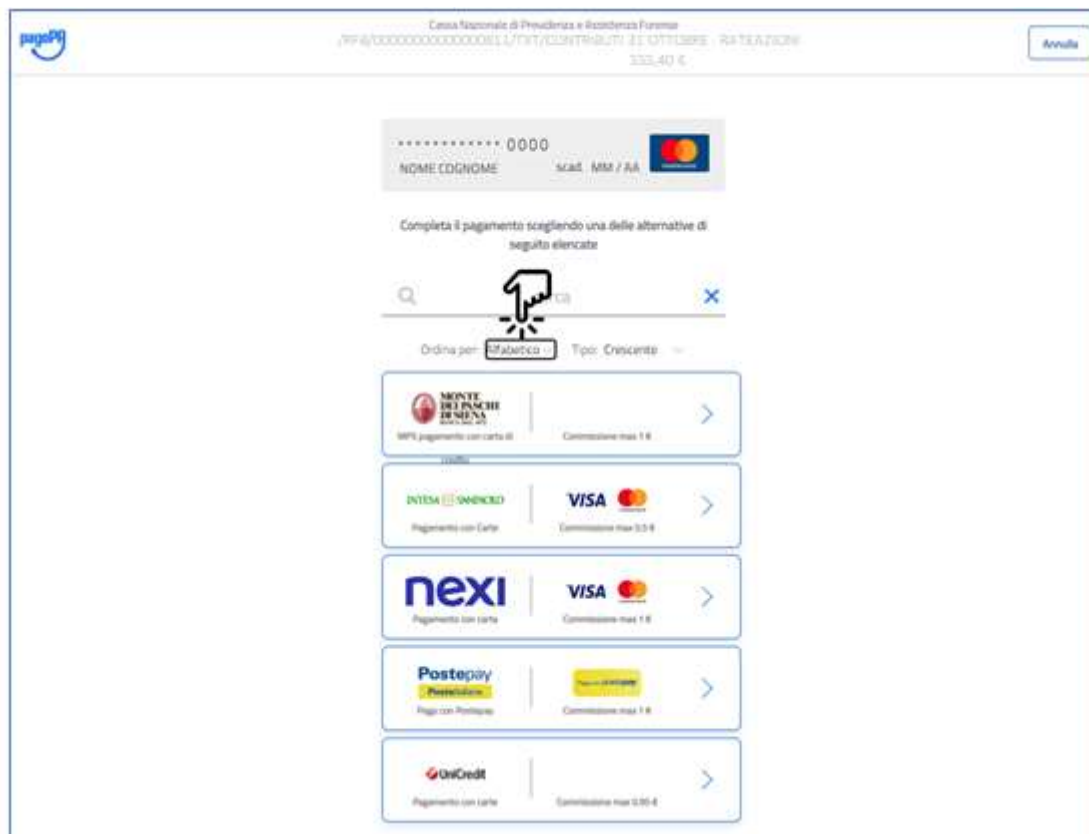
pagoPA

Cassa Nazionale di Previdenza e Assistenza Forense
/RFB/000000000000000811/TXT/CONTRIBUTI 31 OTTOBRE - RATEAZIONI
333,40 €

Annulla

············· 0000
NOME COGNOME
scad. MM / AA

Completa il pagamento scegliendo una delle alternative di seguito elencate

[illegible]ca

Ordina per: Alfabetico
Tipo: Crescente

MONTE DEI PASCHI DI SIENA
MPS pagamento con carta di credito
Commissione max 1 €

INTESA SANPAOLO
Pagamento con Carte
VISA
Commissione max 0,5 €

nexi
Pagamento con carta
VISA
Commissione max 1 €

Postepay
PosteItaliane
Pago con Postepay
Commissione max 1 €

UniCredit
Pagamento con carte
Commissione max 0,95 €